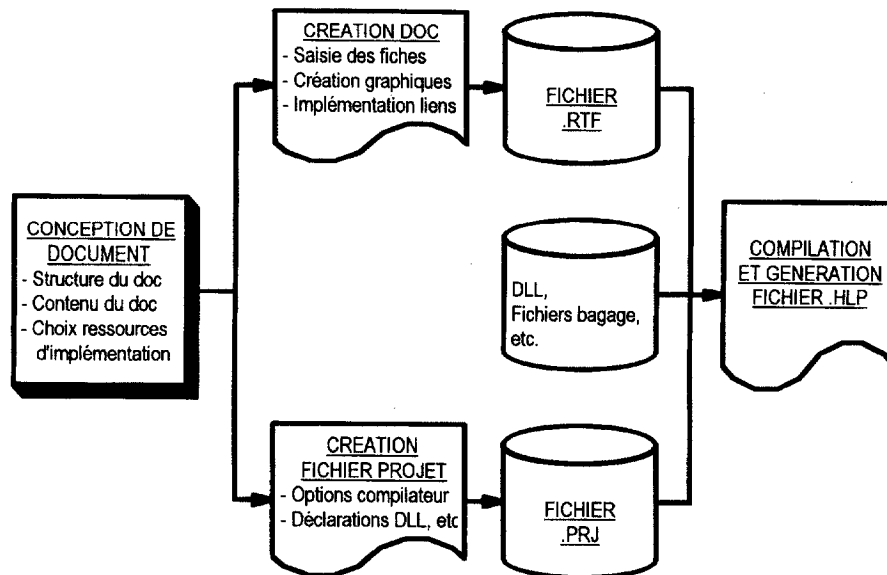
CONCEPTION DE DOCUMENT
- Structure du doc
- Contenu du doc
- Choix ressources d'implémentation

CREATION DOC
- Saisie des fiches
- Création graphiques
- Implémentation liens

FICHIER .RTF

DLL, Fichiers bagage, etc.

CREATION FICHIER PROJET
- Options compilateur
- Déclarations DLL, etc

FICHIER .PRJ

COMPILATION ET GENERATION FICHIER .HLP